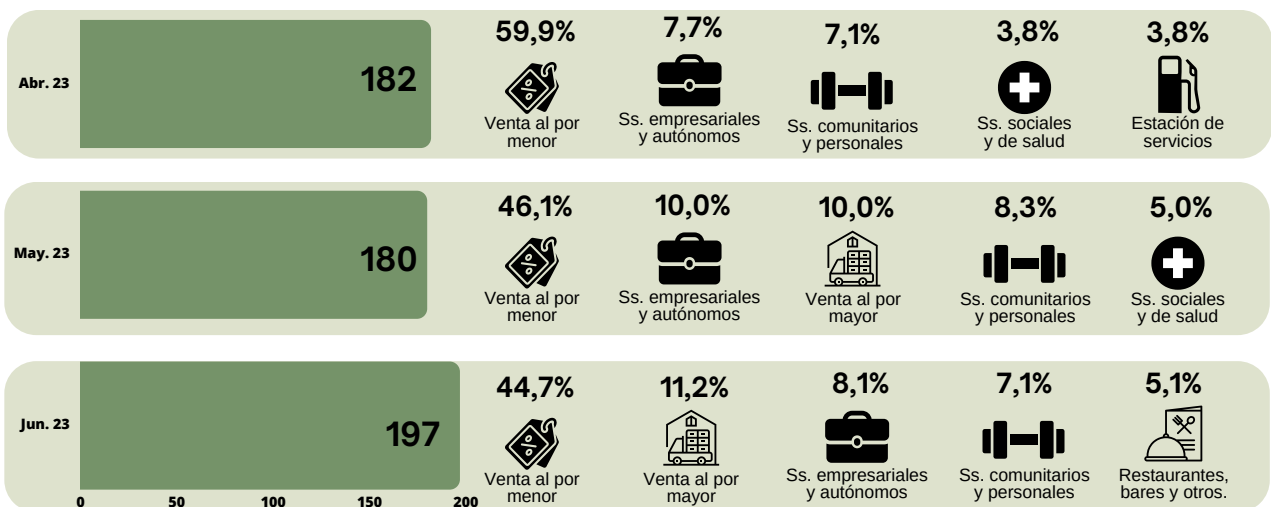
Abr. 23

182

59,9%
Venta al por menor

7,7%
Ss. empresariales y autónomos

7,1%
Ss. comunitarios y personales

3,8%
Ss. sociales y de salud

3,8%
Estación de servicios

May. 23

180

46,1%
Venta al por menor

10,0%
Ss. empresariales y autónomos

10,0%
Venta al por mayor

8,3%
Ss. comunitarios y personales

5,0%
Ss. sociales y de salud

Jun. 23

197

44,7%
Venta al por menor

11,2%
Venta al por mayor

8,1%
Ss. empresariales y autónomos

7,1%
Ss. comunitarios y personales

5,1%
Restaurantes, bares y otros.

0 50 100 150 200